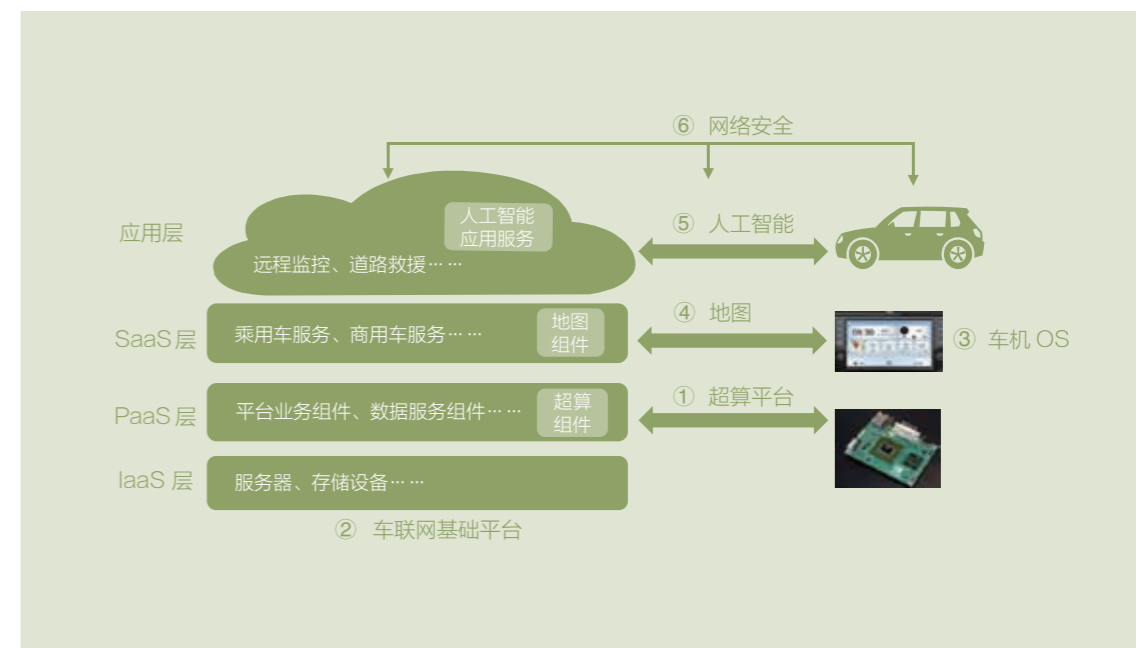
⑥ 网络安全

应用层

人工智能应用服务

远程监控、道路救援⋯⋯

⑤ 人工智能

SaaS 层

乘用车服务、商用车服务⋯⋯

地图组件

④ 地图

③ 车机 OS

PaaS 层

平台业务组件、数据服务组件⋯⋯

超算组件

① 超算平台

IaaS 层

服务器、存储设备⋯⋯

② 车联网基础平台